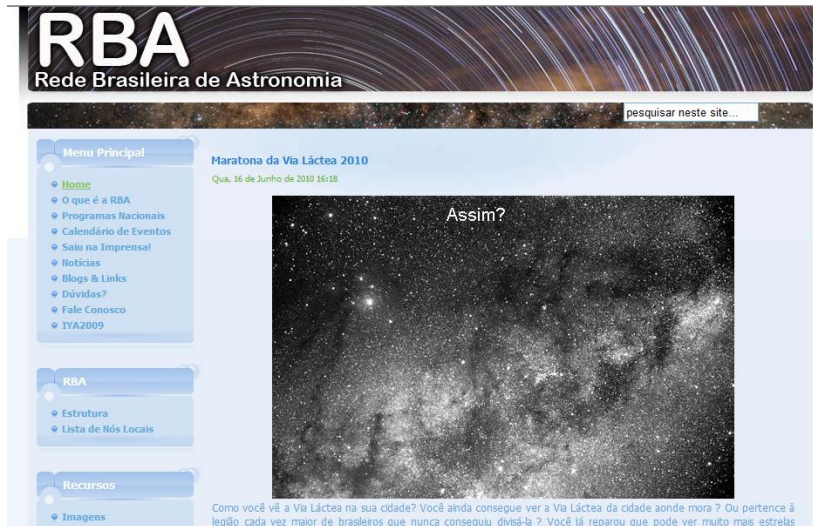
RBA
Rede Brasileira de Astronomia

pesquisar neste site...

Menu Principal
Home
O que é a RBA
Programas Nacionais
Calendário de Eventos
Saiu na Imprensa!
Notícias
Blogs & Links
Dúvidas?
Fale Conosco
IYA2009

RBA
Estrutura
Lista de Nós Locais

Recursos
Imagens

Maratona da Via Láctea 2010
Qua, 16 de Junho de 2010 16:18

Assim?

Como você vê a Via Láctea na sua cidade? Você ainda consegue ver a Via Láctea da cidade aonde mora ? Ou pertence à legião cada vez maior de brasileiros que nunca conseguiu divisá-la ? Você já reparou que pode ver muito mais estrelas